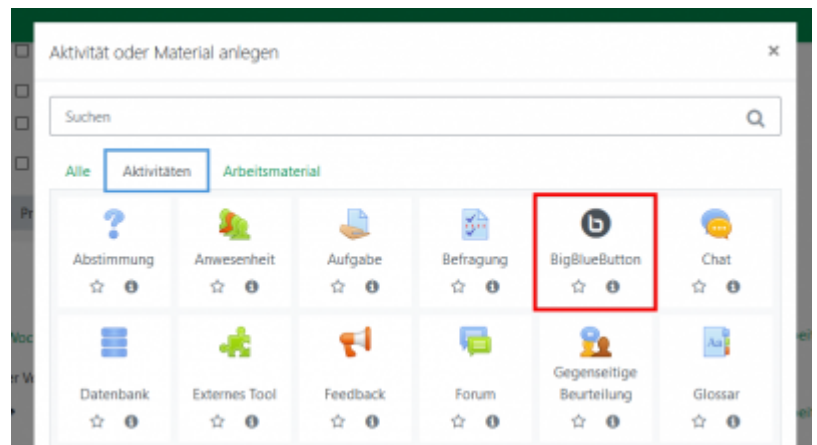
Aktivität oder Material anlegen

×

Suchen

Alle
Aktivitäten
Arbeitsmaterial

Abstimmung
Anwesenheit
Aufgabe
Befragung
BigBlueButton
Chat

Datenbank
Externes Tool
Feedback
Forum
Gegenseitige Beurteilung
Glossar